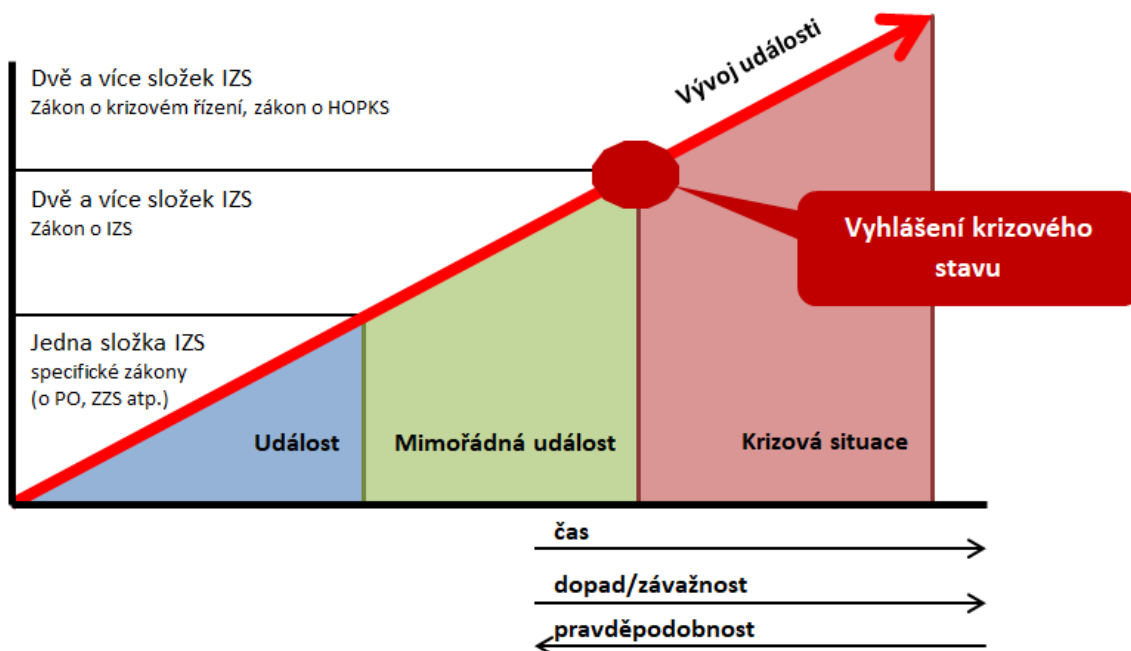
Dvě a více složek IZS
Zákon o krizovém řízení, zákon o HOPKS

Vývoj události

Dvě a více složek IZS
Zákon o IZS

Vyhlášení krizového stavu

Jedna složka IZS
specifické zákony
(o PO, ZZS atp.)

Událost

Mimořádná událost

Krizová situace

čas

dopad/závažnost

pravděpodobnost